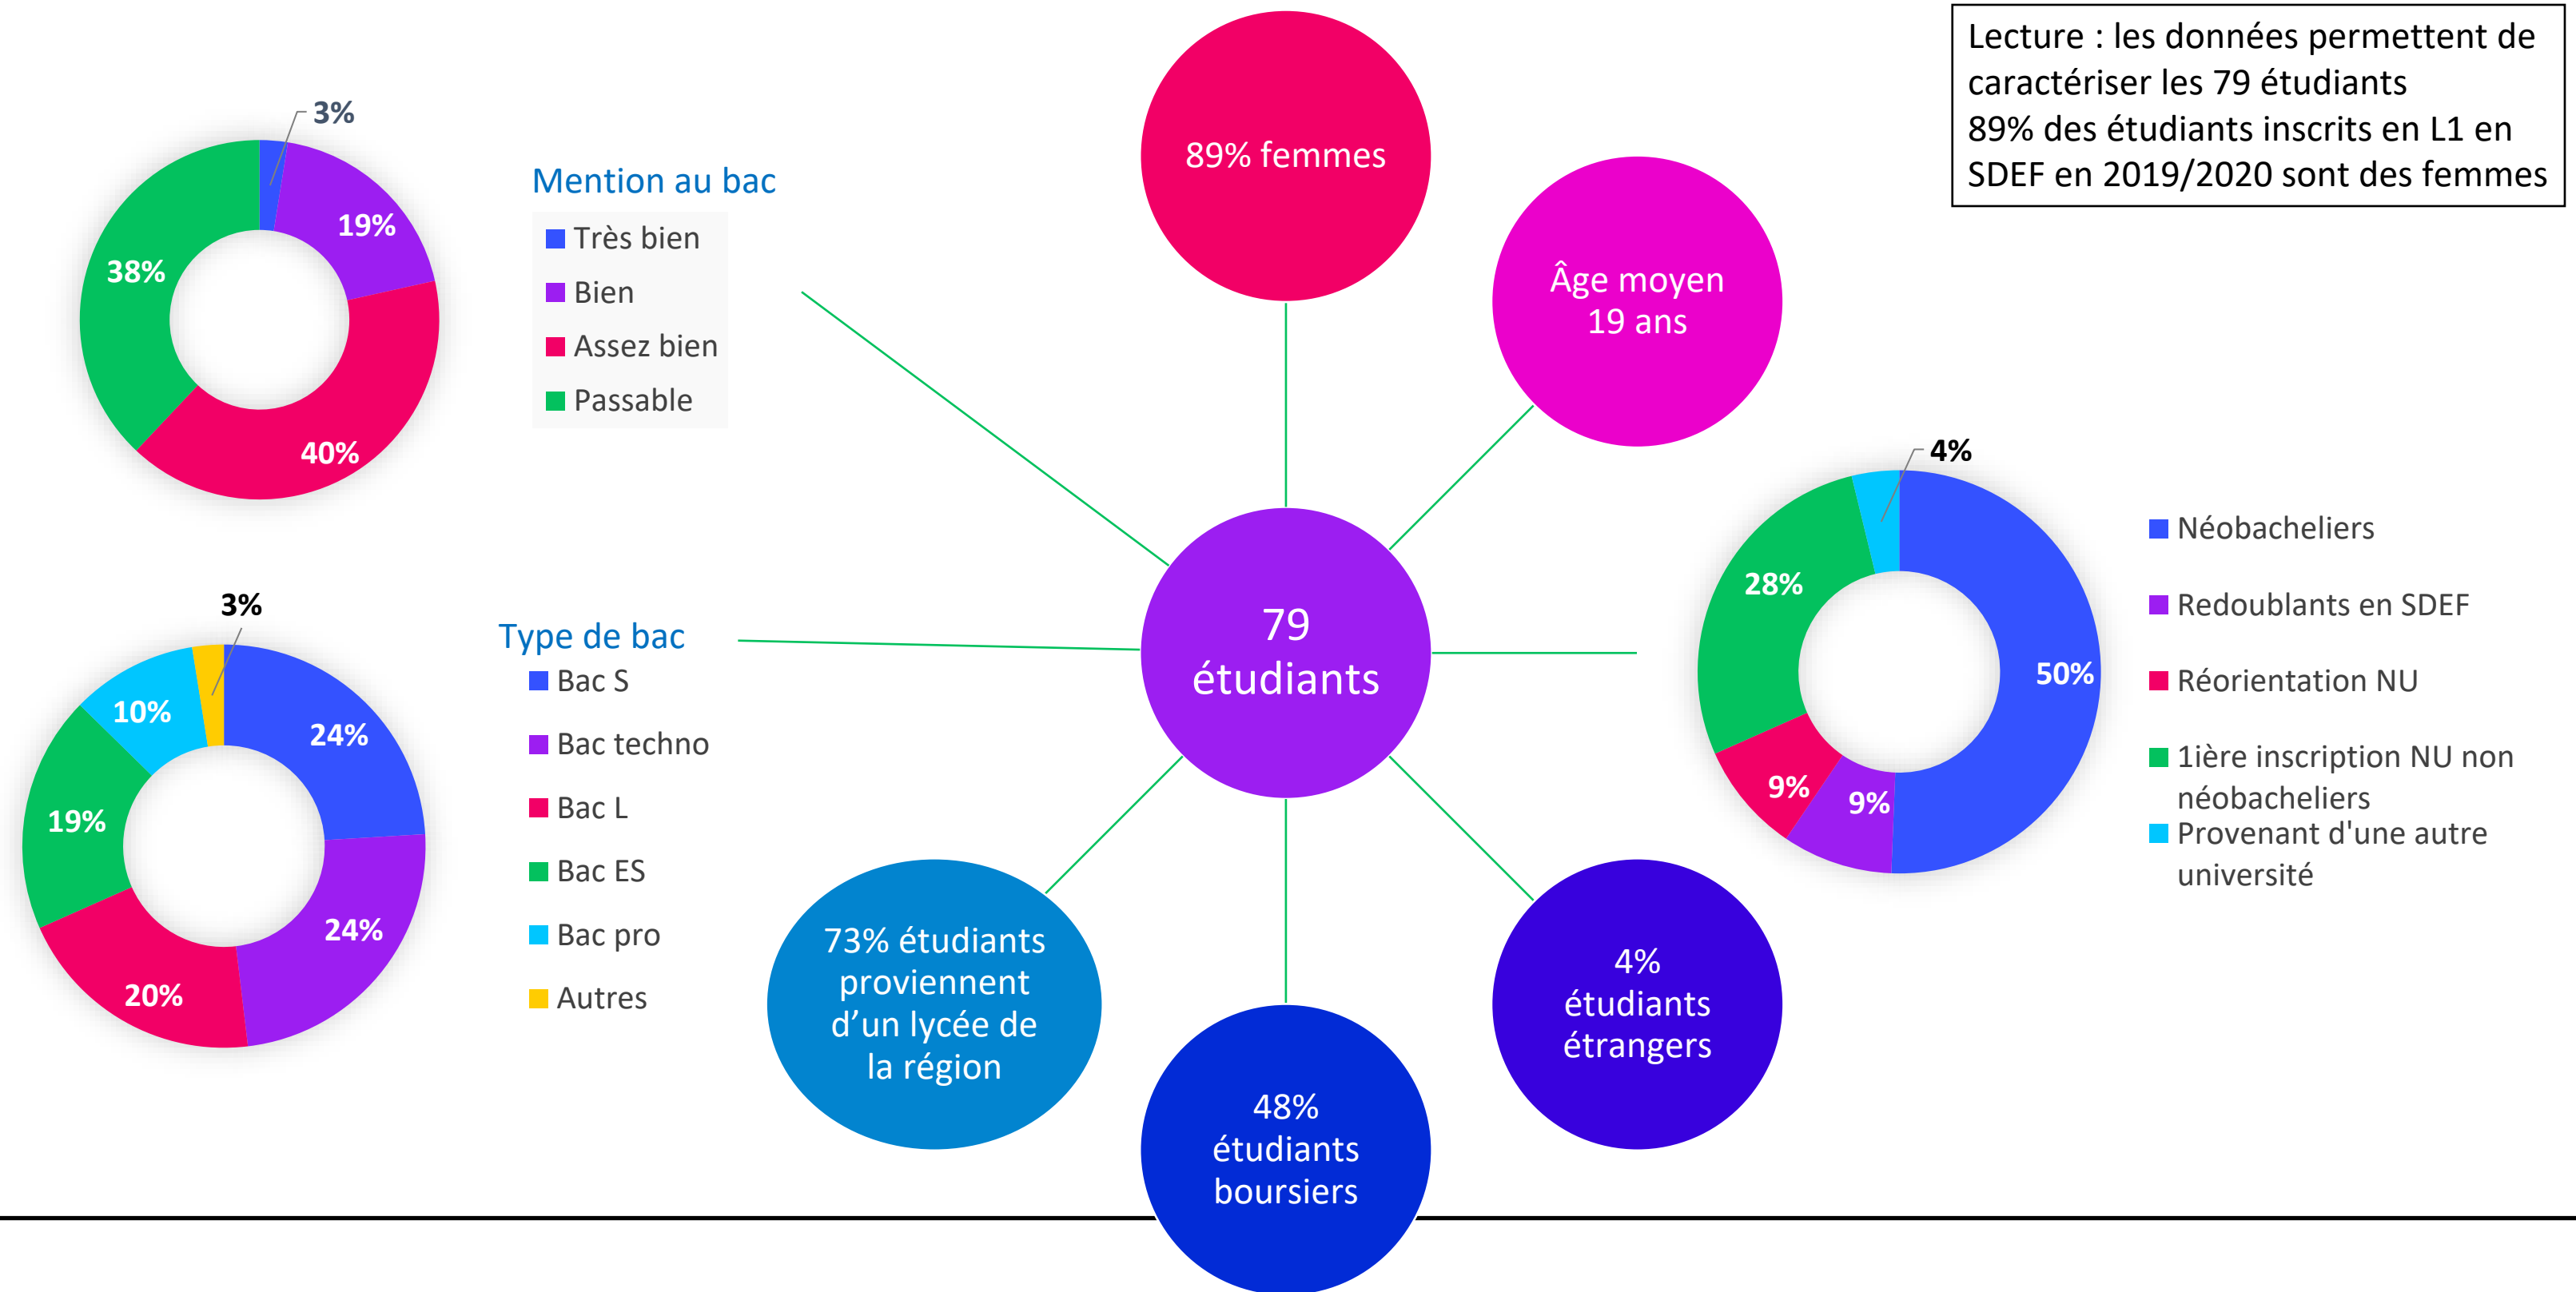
Lecture : les données permettent de caractériser les 79 étudiants
89% des étudiants inscrits en L1 en SDEF en 2019/2020 sont des femmes

3%
19%
38%
40%

Mention au bac
Très bien
Bien
Assez bien
Passable

89% femmes

Âge moyen 19 ans

79 étudiants

3%
10%
24%
19%
24%
20%

Type de bac
Bac S
Bac techno
Bac L
Bac ES
Bac pro
Autres

4%
28%
50%
9%
9%

Néobacheliers
Redoublants en SDEF
Réorientation NU
1ière inscription NU non néobacheliers
Provenant d'une autre université

73% étudiants proviennent d'un lycée de la région

48% étudiants boursiers

4% étudiants étrangers